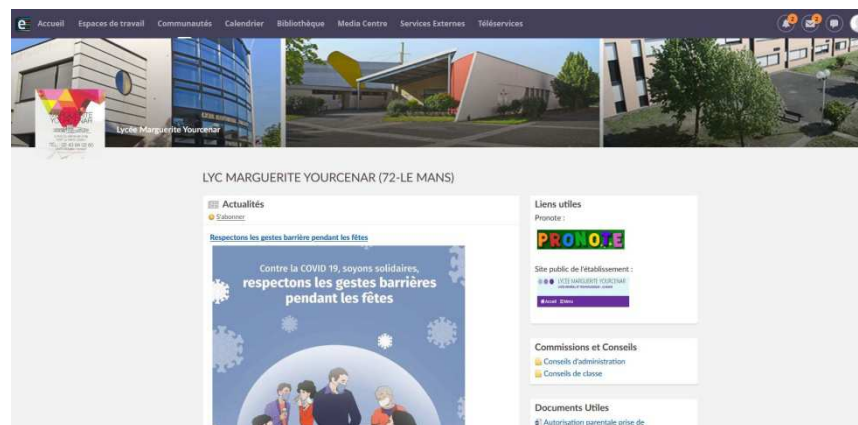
e Accueil Espaces de travail Communautés Calendrier Bibliothèque Media Centre Services Externes Téléservices

2 2

Lycée Marguerite Yourcenar

LYC MARGUERITE YOURCENAR (72-LE MANS)

Actualités
S'abonner

Respectons les gestes barrière pendant les fêtes

Contre la COVID 19, soyons solidaires, respectons les gestes barrières pendant les fêtes

Liens utiles
Pronote :

PRONOTE

Site public de l'établissement :

LYCÉE MARGUERITE YOURCENAR

Commissions et Conseils
Conseils d'administration
Conseils de classe

Documents Utiles
Autorisation parentale prise de